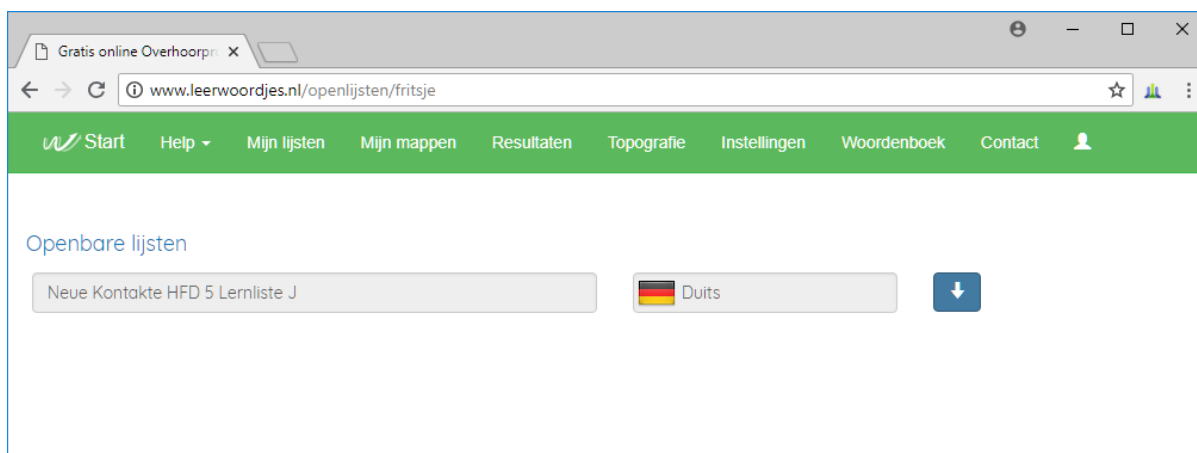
Gratis online Overhoorpr ×

www.leerwoordjes.nl/openlijsten/fritsje

Start Help Mijn lijsten Mijn mappen Resultaten Topografie Instellingen Woordenboek Contact

Openbare lijsten

Neue Kontakte HFD 5 Lernliste J

Duits